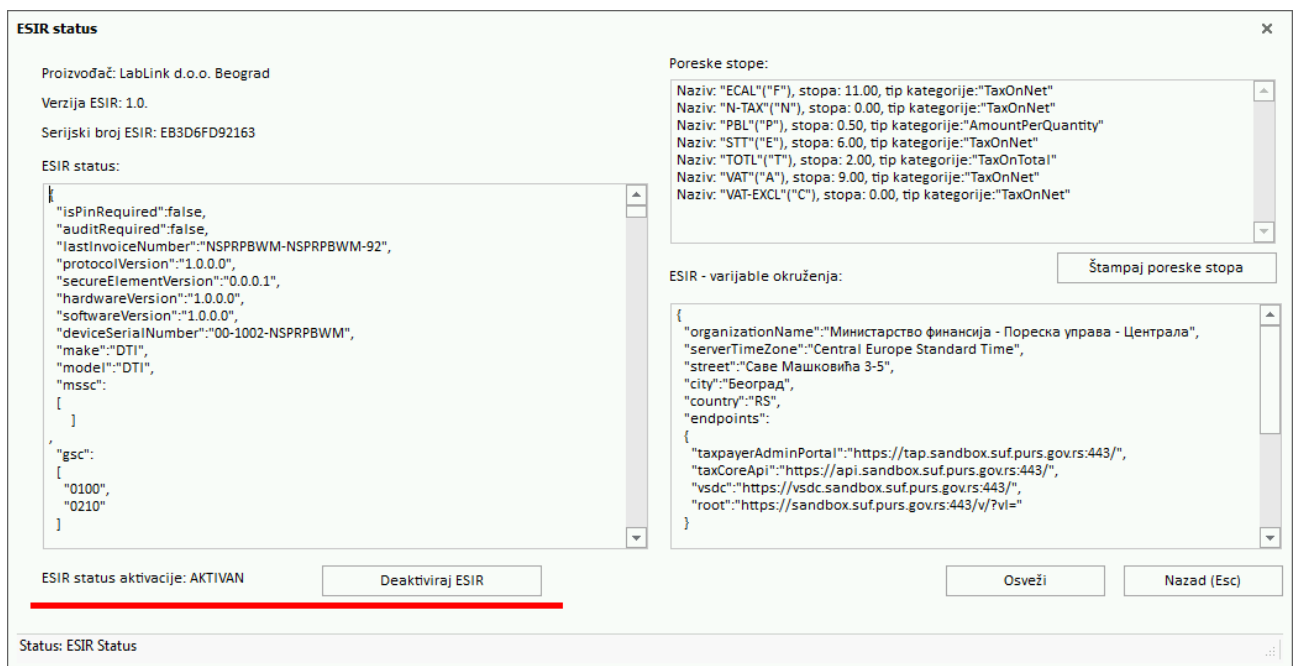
ESIR status

×

Proizvođač: LabLink d.o.o. Beograd

Verzija ESIR: 1.0.

Serijski broj ESIR: EB3D6FD92163

ESIR status:

{
"isPinRequired":false,
"auditRequired":false,
"lastInvoiceNumber":"NSPRPBWM-NSPRPBWM-92",
"protocolVersion":"1.0.0.0",
"secureElementVersion":"0.0.0.1",
"hardwareVersion":"1.0.0.0",
"softwareVersion":"1.0.0.0",
"deviceSerialNumber":"00-1002-NSPRPBWM",
"make":"DTI",
"model":"DTI",
"mssc":
[
]
,
"gsc":
[
"0100",
"0210"
]

ESIR status aktivacije: AKTIVAN

Deaktiviraj ESIR

Poreske stope:

Naziv: "ECAL"("F"), stopa: 11.00, tip kategorije:"TaxOnNet"
Naziv: "N-TAX"("N"), stopa: 0.00, tip kategorije:"TaxOnNet"
Naziv: "PBL"("P"), stopa: 0.50, tip kategorije:"AmountPerQuantity"
Naziv: "STT"("E"), stopa: 6.00, tip kategorije:"TaxOnNet"
Naziv: "TOTL"("T"), stopa: 2.00, tip kategorije:"TaxOnTotal"
Naziv: "VAT"("A"), stopa: 9.00, tip kategorije:"TaxOnNet"
Naziv: "VAT-EXCL"("C"), stopa: 0.00, tip kategorije:"TaxOnNet"

Štampaj poreske stopa

ESIR - varijable okruženja:

{
"organizationName":"Министарство финансија - Пореска управа - Централа",
"serverTimeZone":"Central Europe Standard Time",
"street":"Саве Машковића 3-5",
"city":"Београд",
"country":"RS",
"endpoints":
{
"taxpayerAdminPortal":"https://tap.sandbox.suf.purs.gov.rs:443/",
"taxCoreApi":"https://api.sandbox.suf.purs.gov.rs:443/",
"vsdc":"https://vsdc.sandbox.suf.purs.gov.rs:443/",
"root":"https://sandbox.suf.purs.gov.rs:443/v/?vl="
}

Osveži

Nazad (Esc)

Status: ESIR Status